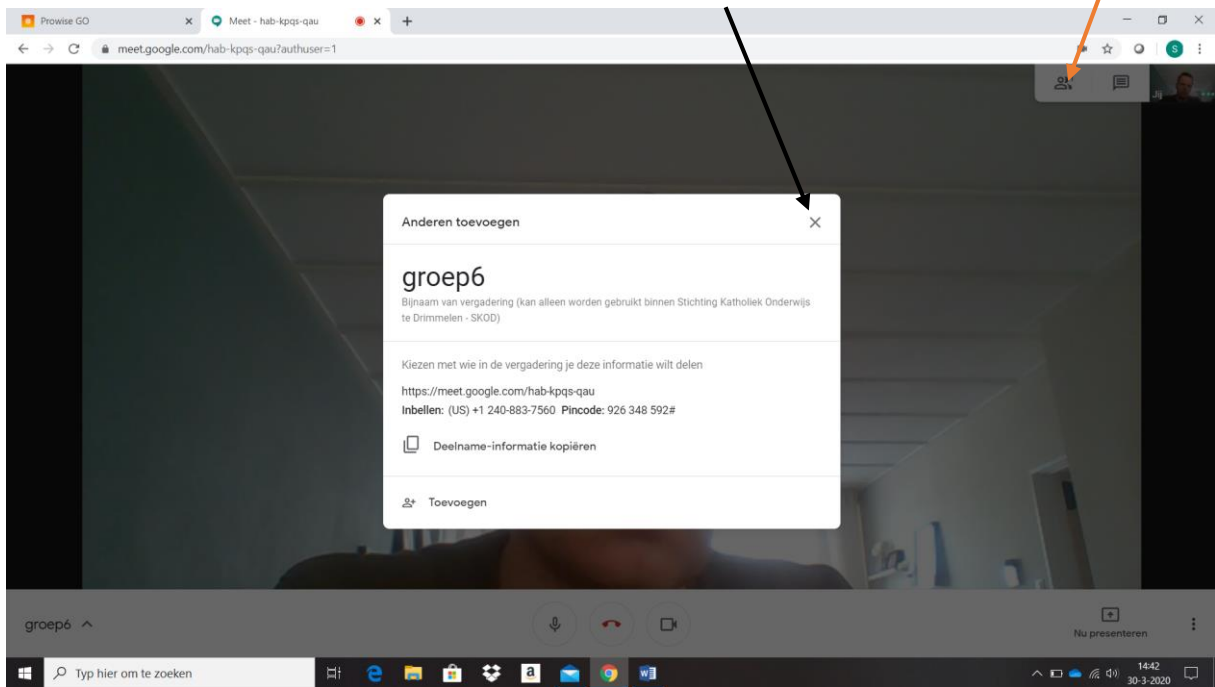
Prowise GO
Meet - hab-kpqs-qau
meet.google.com/hab-kpqs-qau?authuser=1

Anderen toevoegen

groep6
Bijnaam van vergadering (kan alleen worden gebruikt binnen Stichting Katholiek Onderwijs te Drimmelen - SKOD)

Kiezen met wie in de vergadering je deze informatie wilt delen

https://meet.google.com/hab-kpqs-qau
Inbellen: (US) +1 240-883-7560 Pincode: 926 348 592#

Deelname-informatie kopiëren

Toevoegen

groep6

Nu presenteren

Typ hier om te zoeken

14:42
30-3-2020